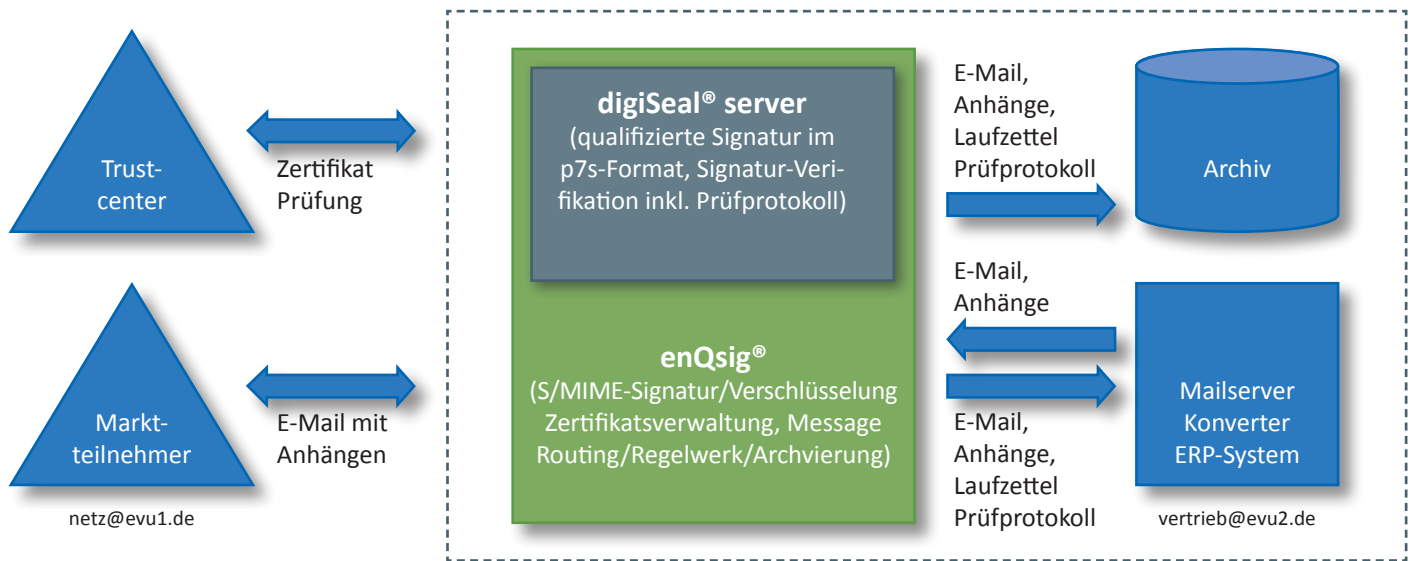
Trust-
center

Zertifikat
Prüfung

Markt-
teilnehmer

netz@evu1.de

E-Mail mit
Anhängen

**digiSeal® server**
(qualifizierte Signatur im p7s-Format, Signatur-Verifikation inkl. Prüfprotokoll)

**enQsig®**
(S/MIME-Signatur/Verschlüsselung Zertifikatsverwaltung, Message Routing/Regelwerk/Archvierung)

E-Mail,
Anhänge,
Laufzettel
Prüfprotokoll

Archiv

E-Mail,
Anhänge

E-Mail,
Anhänge,
Laufzettel
Prüfprotokoll

Mailserver
Konverter
ERP-System

vertrieb@evu2.de